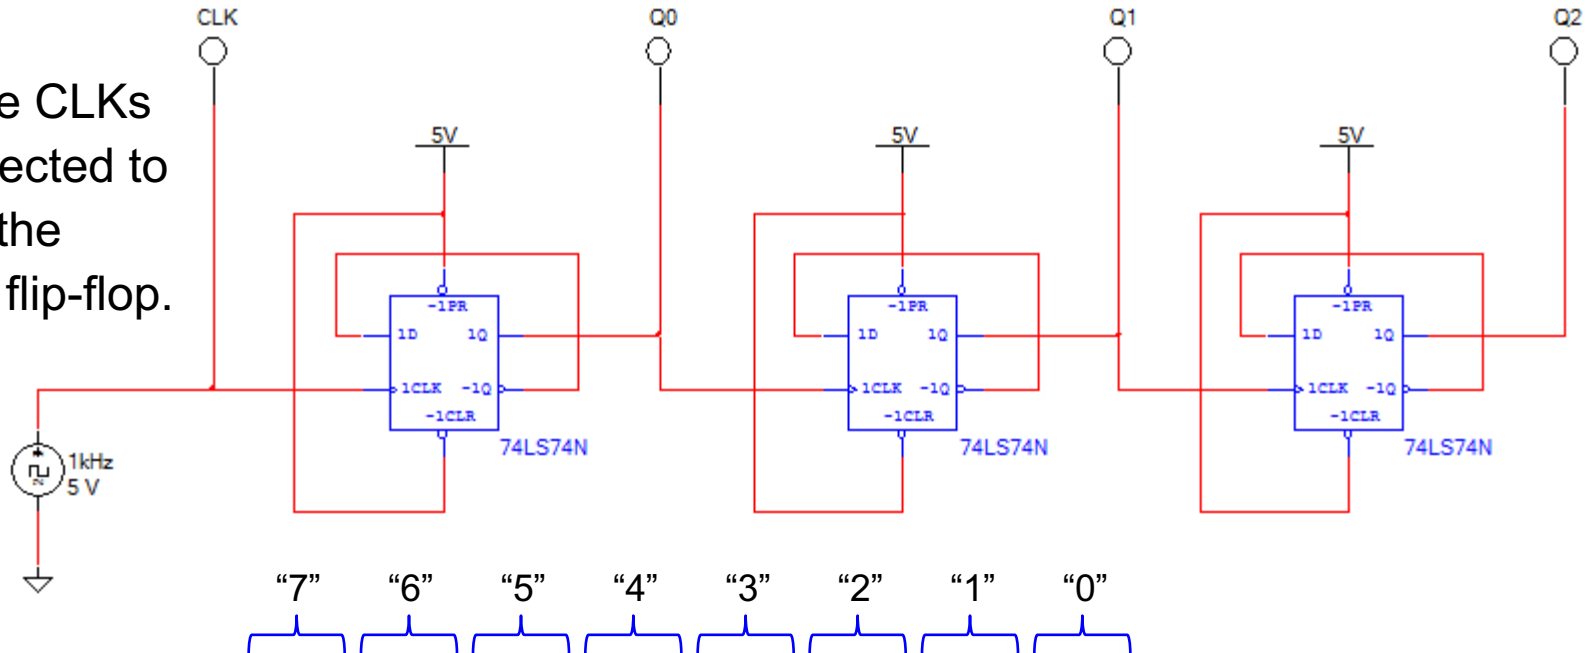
e CLKs
ected to
the
flip-flop.

CLK

Q0

Q1

Q2

5V

5V

5V

~1PR
1D
1Q
1CLK
~1Q
~1CLR
74LS74N

~1PR
1D
1Q
1CLK
~1Q
~1CLR
74LS74N

~1PR
1D
1Q
1CLK
~1Q
~1CLR
74LS74N

1kHz
5 V

“7” “6” “5” “4” “3” “2” “1” “0”